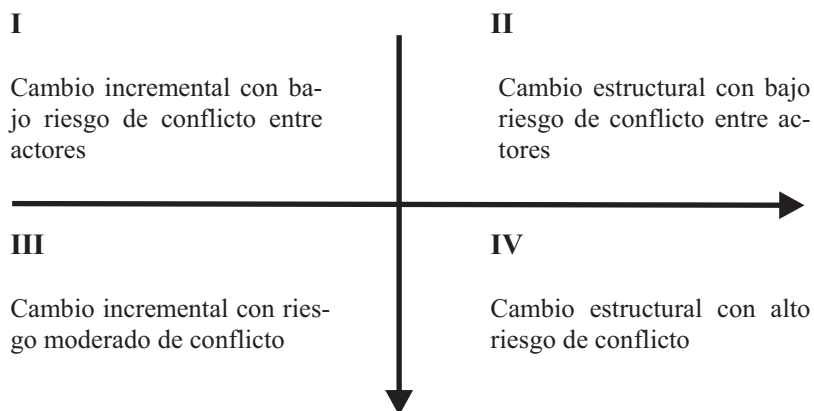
I

Cambio incremental con bajo riesgo de conflicto entre actores

II

Cambio estructural con bajo riesgo de conflicto entre actores

III

Cambio incremental con riesgo moderado de conflicto

IV

Cambio estructural con alto riesgo de conflicto